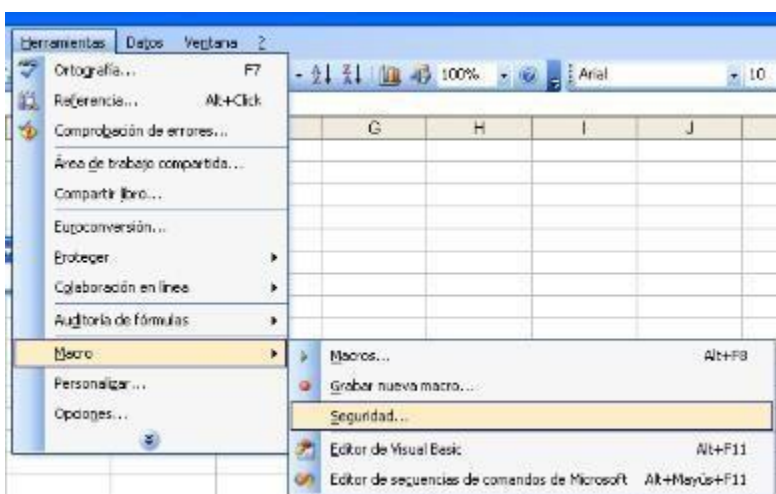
Herramientas Datos Ventana ?

Ortografía... F7
Referencia... Alt+Click
Comprobación de errores...
Área de trabajo compartida...
Compartir libro...
Euroconversión...
Proteger
Colaboración en línea
Auditoría de fórmulas
Macro
Personalizar...
Opciones...

100% Arial 10

G H I J

Macros... Alt+F8
Grabar nueva macro...
Seguridad...
Editor de Visual Basic Alt+F11
Editor de secuencias de comandos de Microsoft Alt+Mayús+F11